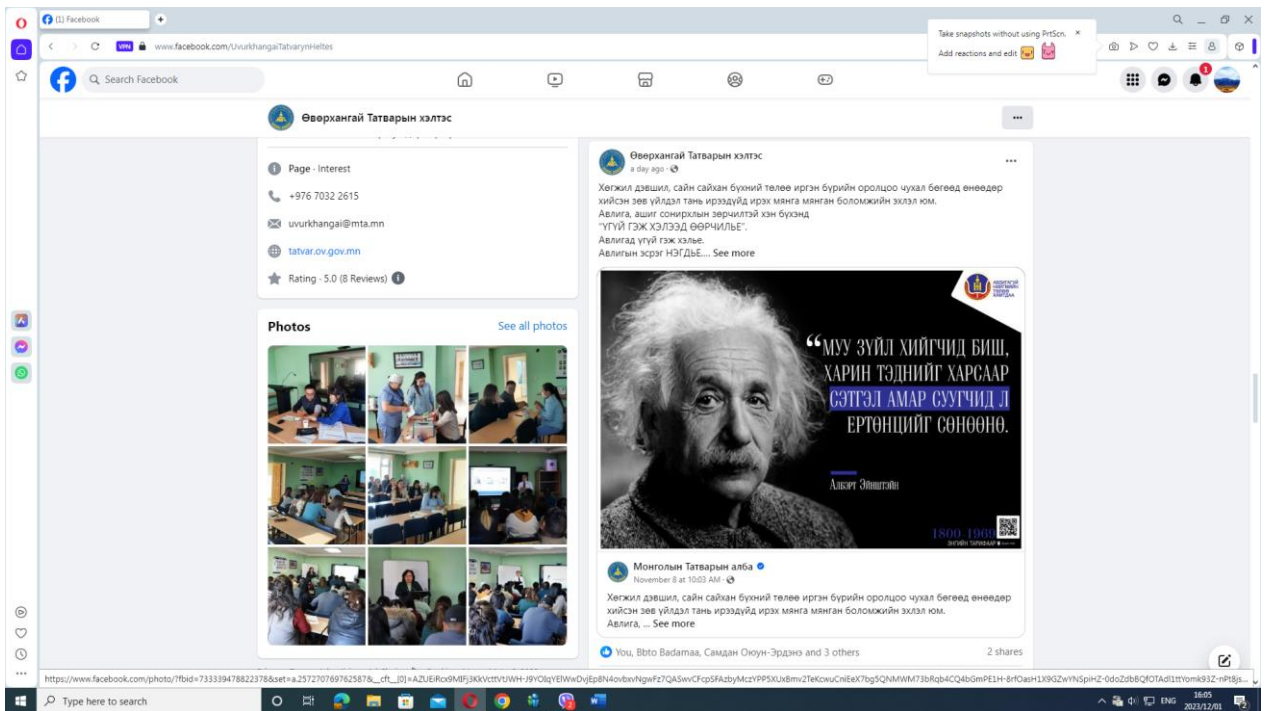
(1) Facebook

www.facebook.com/UvurkhangaiTatvarynHeltes

Take snapshots without using PrtScn.
Add reactions and edit

Search Facebook

Өвөрхангай Татварын хэлтэс

Page · Interest

+976 7032 2615

uvurkhangai@mta.mn

tatvar.ov.gov.mn

Rating · 5.0 (8 Reviews)

Photos

See all photos

Өвөрхангай Татварын хэлтэс
a day ago ·

Хөгжил дэвшил, сайн сайхан бүхний төлөө иргэн бүрийн оролцоо чухал бөгөөд өнөөдөр хийсэн зөв үйлдэл тань ирээдүйд ирэх мянга мянган боломжийн эхлэл юм.
Авлига, ашиг сонирхлын зөрчилтэй хэн бүхэнд
"ҮГҮЙ ГЭЖ ХЭЛЭЭД ӨӨРЧИЛЬЕ".
Авлигад үгүй гэж хэлье.
Авлигын эсрэг НЭГДЬЕ.... See more

“МУУ ЗҮЙЛ ХИЙГЧИД БИШ, ХАРИН ТЭДНИЙГ ХАРСААР СЭТГЭЛ АМАР СУУГЧИД Л ЕРТӨНЦИЙГ СӨНӨӨНӨ.

Альберт Эйнштейн

1800-1969

Монголын Татварын алба
November 8 at 10:03 AM ·

Хөгжил дэвшил, сайн сайхан бүхний төлөө иргэн бүрийн оролцоо чухал бөгөөд өнөөдөр хийсэн зөв үйлдэл тань ирээдүйд ирэх мянга мянган боломжийн эхлэл юм.
Авлига, ... See more

You, Bbto Badamaa, Самдан Оюун-Эрдэнэ and 3 others

2 shares

https://www.facebook.com/photo/?fbid=733339478822378&set=a.257270769762587&__cft__[0]=AZUEiRcx9MlFj3KkVcttVtUWH-J9YOlqYElWwDvjEp8N4ovbxvNgwFz7QASwvCFcpSFAzbyMczYPP5XUxBmv2TeKcwuCniEeX7bg5QNMWM73bRqb4CQ4bGmPE1H-8rfOasH1X9GZwYNSpiHZ-0doZdbBQfOTAdl1ttYomk93Z-nPt8js...

Type here to search

ENG 16:05 2023/12/01